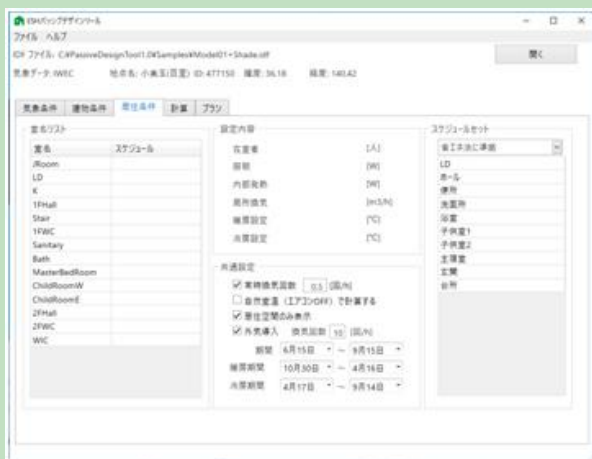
ESHパッシブデザインツール
ファイル ヘルプ
IDF ファイル: C:¥PassiveDesignTool1.0¥Samples¥Model01+Shade.idf
開く
気象データ: IWEC 地点名: 小美玉(百里) ID: 477150 緯度: 36.18 経度: 140.42

気象条件 建物条件 居住条件 計算 プラン

室名リスト
| 室名 | スケジュール |
|---|---|
| /Room | |
| LD | |
| K | |
| 1FHall | |
| Stair | |
| 1FWC | |
| Sanitary | |
| Bath | |
| MasterBedRoom | |
| ChildRoomW | |
| ChildRoomE | |
| 2FHall | |
| 2FWC | |
| WIC | |

設定内容
在室者 [人]
照明 [W]
内部発熱 [W]
局所換気 [m3/h]
暖房設定 [℃]
冷房設定 [℃]

共通設定
☑ 常時換気回数 0.5 [回/h]
☐ 自然室温（エアコンOFF）で計算する
☑ 居住空間のみ表示
☑ 外気導入 換気回数 10 [回/h]
期間 6月15日 ~ 9月15日
暖房期間 10月30日 ~ 4月16日
冷房期間 4月17日 ~ 9月14日

スケジュールセット
省エネ法に準拠
LD
ホール
便所
洗面所
浴室
子供室1
子供室2
主寝室
玄関
台所